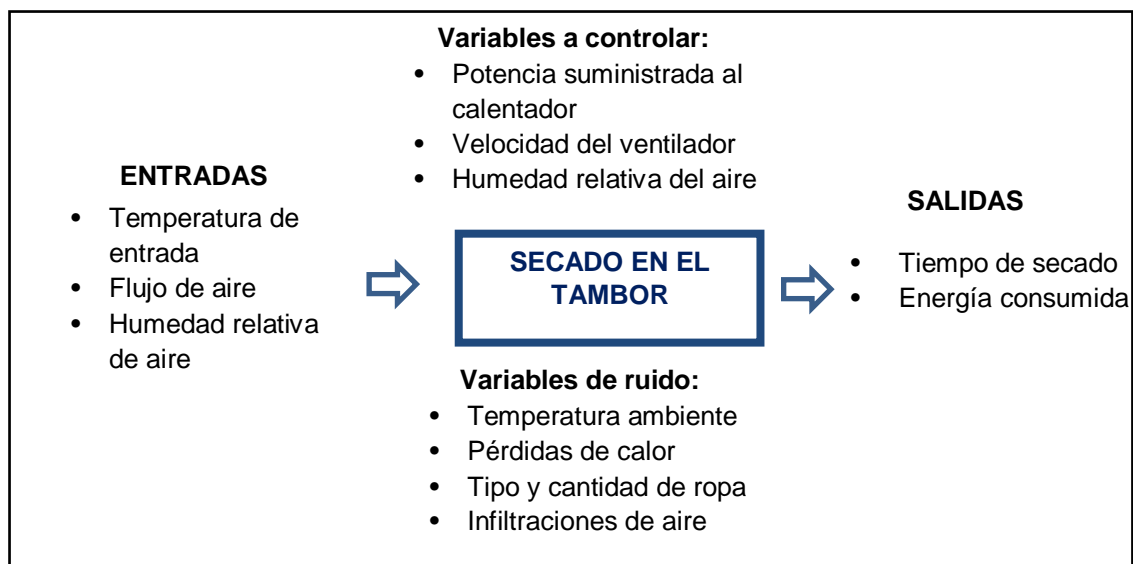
Variables a controlar:
- Potencia suministrada al calentador
- Velocidad del ventilador
- Humedad relativa del aire

ENTRADAS
- Temperatura de entrada
- Flujo de aire
- Humedad relativa de aire

SECADO EN EL TAMBOR

SALIDAS
- Tiempo de secado
- Energía consumida

Variables de ruido:
- Temperatura ambiente
- Pérdidas de calor
- Tipo y cantidad de ropa
- Infiltraciones de aire